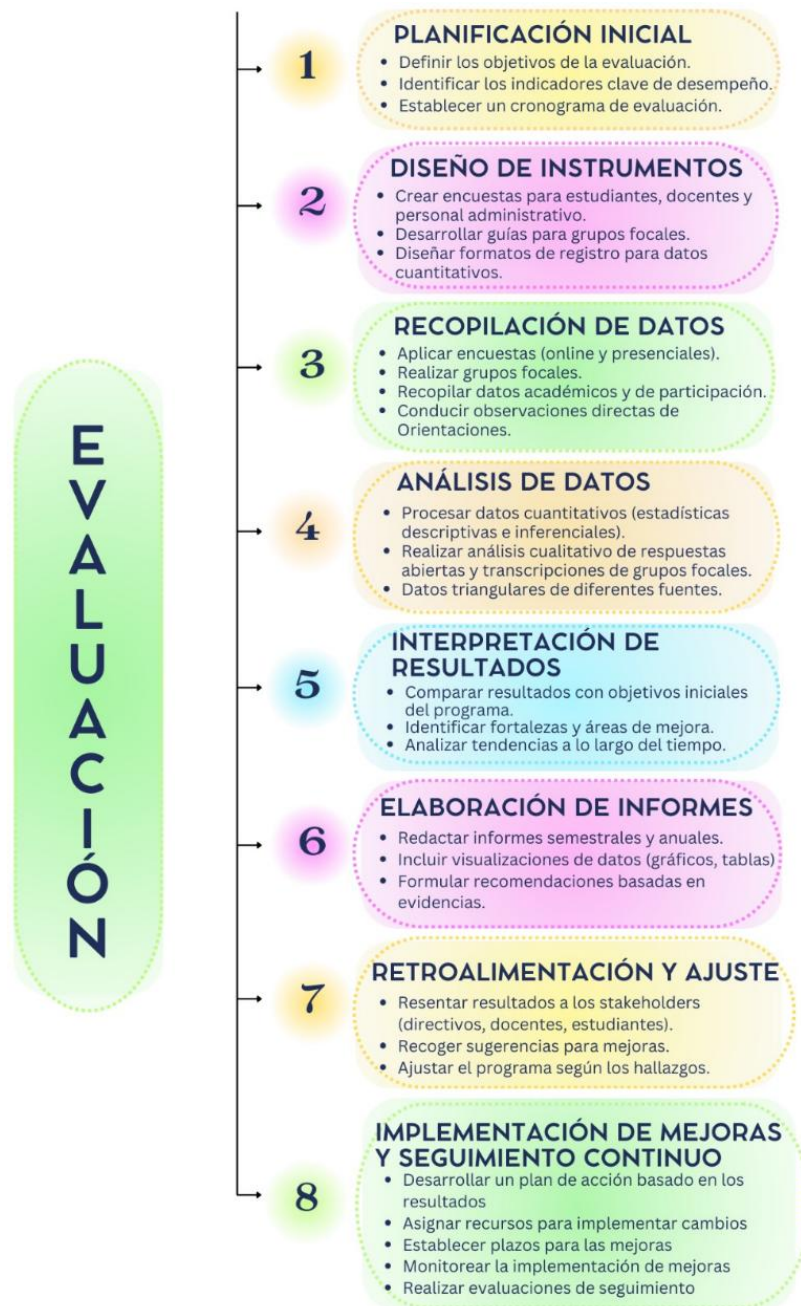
EVALUACIÓN

1
PLANIFICACIÓN INICIAL
• Definir los objetivos de la evaluación.
• Identificar los indicadores clave de desempeño.
• Establecer un cronograma de evaluación.

2
DISEÑO DE INSTRUMENTOS
• Crear encuestas para estudiantes, docentes y personal administrativo.
• Desarrollar guías para grupos focales.
• Diseñar formatos de registro para datos cuantitativos.

3
RECOPILACIÓN DE DATOS
• Aplicar encuestas (online y presenciales).
• Realizar grupos focales.
• Recopilar datos académicos y de participación.
• Conducir observaciones directas de Orientaciones.

4
ANÁLISIS DE DATOS
• Procesar datos cuantitativos (estadísticas descriptivas e inferenciales).
• Realizar análisis cualitativo de respuestas abiertas y transcripciones de grupos focales.
• Datos triangulares de diferentes fuentes.

5
INTERPRETACIÓN DE RESULTADOS
• Comparar resultados con objetivos iniciales del programa.
• Identificar fortalezas y áreas de mejora.
• Analizar tendencias a lo largo del tiempo.

6
ELABORACIÓN DE INFORMES
• Redactar informes semestrales y anuales.
• Incluir visualizaciones de datos (gráficos, tablas)
• Formular recomendaciones basadas en evidencias.

7
RETROALIMENTACIÓN Y AJUSTE
• Resentar resultados a los stakeholders (directivos, docentes, estudiantes).
• Recoger sugerencias para mejoras.
• Ajustar el programa según los hallazgos.

8
IMPLEMENTACIÓN DE MEJORAS Y SEGUIMIENTO CONTINUO
• Desarrollar un plan de acción basado en los resultados
• Asignar recursos para implementar cambios
• Establecer plazos para las mejoras
• Monitorear la implementación de mejoras
• Realizar evaluaciones de seguimiento